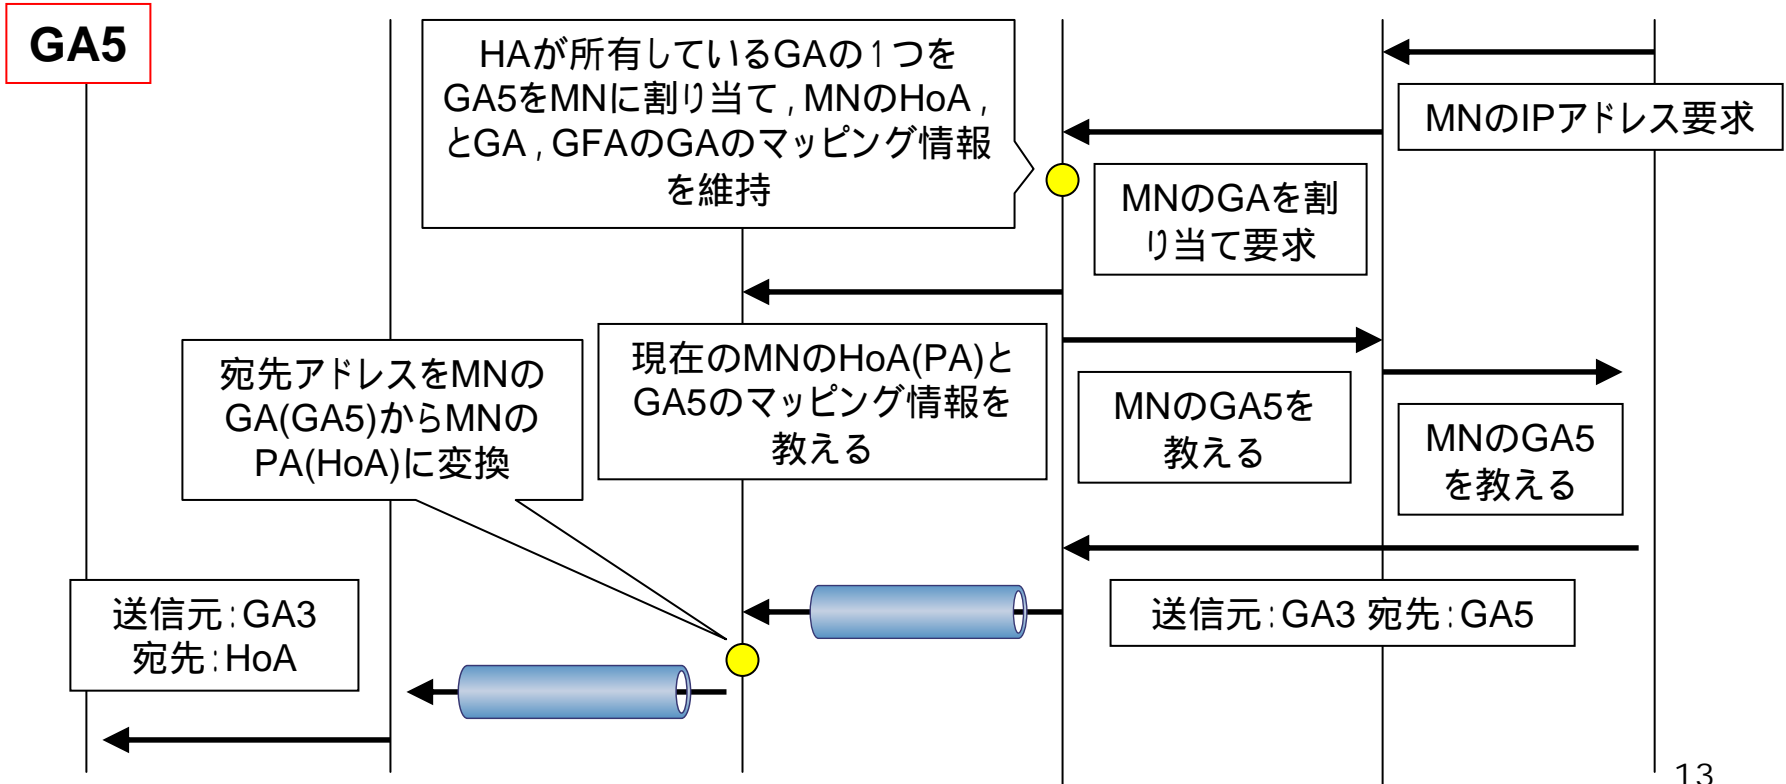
GA5

HAが所有しているGAの1つをGA5をMNに割り当て，MNのHoA，とGA，GFAのGAのマッピング情報を維持

MNのIPアドレス要求

MNのGAを割り当て要求

宛先アドレスをMNのGA(GA5)からMNのPA(HoA)に変換

現在のMNのHoA(PA)とGA5のマッピング情報を教える

MNのGA5を教える

MNのGA5を教える

送信元：GA3
宛先：HoA

送信元：GA3 宛先：GA5

13